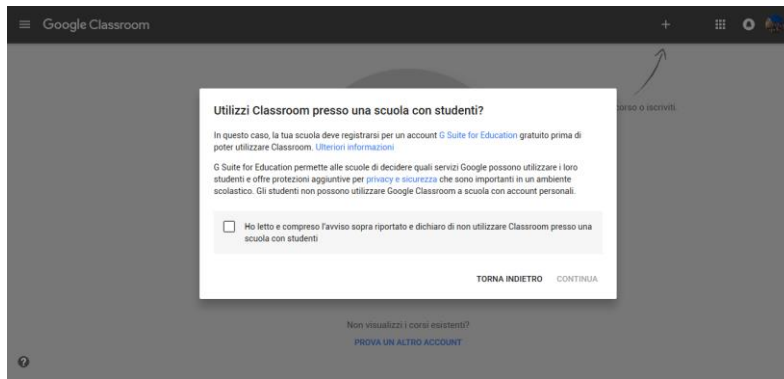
Google Classroom

+

corso o iscriviti.

Utilizzi Classroom presso una scuola con studenti?

In questo caso, la tua scuola deve registrarsi per un account G Suite for Education gratuito prima di poter utilizzare Classroom. Ulteriori informazioni

G Suite for Education permette alle scuole di decidere quali servizi Google possono utilizzare i loro studenti e offre protezioni aggiuntive per privacy e sicurezza che sono importanti in un ambiente scolastico. Gli studenti non possono utilizzare Google Classroom a scuola con account personali.

Ho letto e compreso l'avviso sopra riportato e dichiaro di non utilizzare Classroom presso una scuola con studenti

TORNA INDIETRO CONTINUA

Non visualizzi i corsi esistenti?

PROVA UN ALTRO ACCOUNT

?